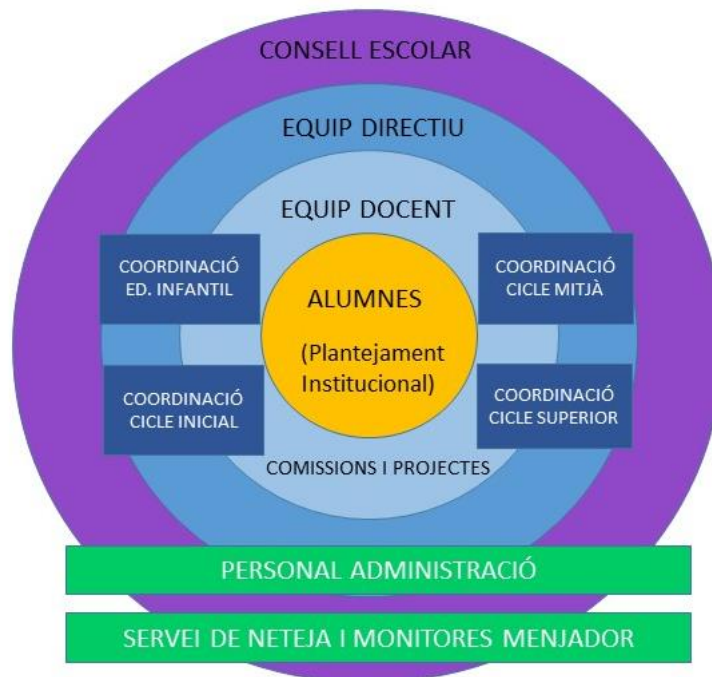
CONSELL ESCOLAR

EQUIP DIRECTIU

EQUIP DOCENT

COORDINACIÓ ED. INFANTIL

COORDINACIÓ CICLE MITJÀ

ALUMNES

(Plantejament Institucional)

COORDINACIÓ CICLE INICIAL

COORDINACIÓ CICLE SUPERIOR

COMISSIONS I PROJECTES

PERSONAL ADMINISTRACIÓ

SERVEI DE NETEJA I MONITORES MENJADOR